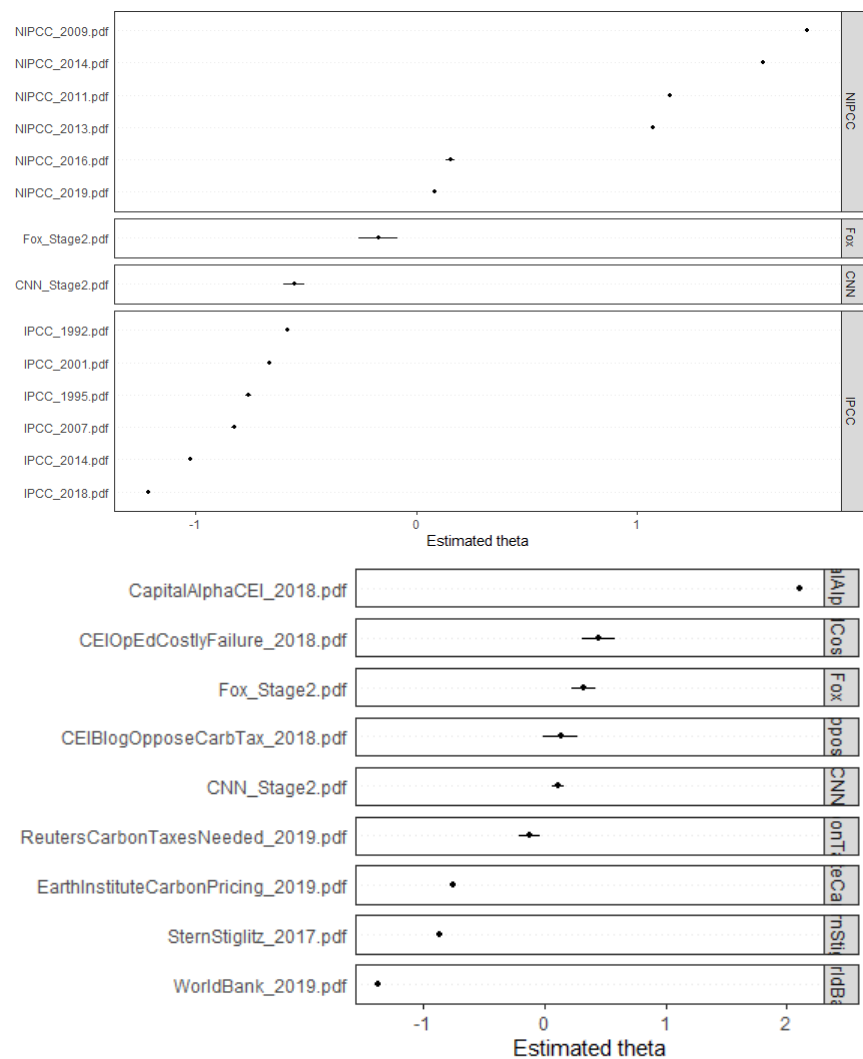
NIPCC_2009.pdf
NIPCC_2014.pdf
NIPCC_2011.pdf
NIPCC_2013.pdf
NIPCC_2016.pdf
NIPCC_2019.pdf
NIPCC

Fox_Stage2.pdf
Fox

CNN_Stage2.pdf
CNN

IPCC_1992.pdf
IPCC_2001.pdf
IPCC_1995.pdf
IPCC_2007.pdf
IPCC_2014.pdf
IPCC_2018.pdf
IPCC

-1
0
1
Estimated theta

CapitalAlphaCEI_2018.pdf
alAlp
CEIOpEdCostlyFailure_2018.pdf
lCos
Fox_Stage2.pdf
Fox
CEIBlogOpposeCarbTax_2018.pdf
ppos
CNN_Stage2.pdf
CNN
ReutersCarbonTaxesNeeded_2019.pdf
onT
EarthInstituteCarbonPricing_2019.pdf
eCa
SternStiglitz_2017.pdf
nSti
WorldBank_2019.pdf
rldBa

-1
0
1
2
Estimated theta